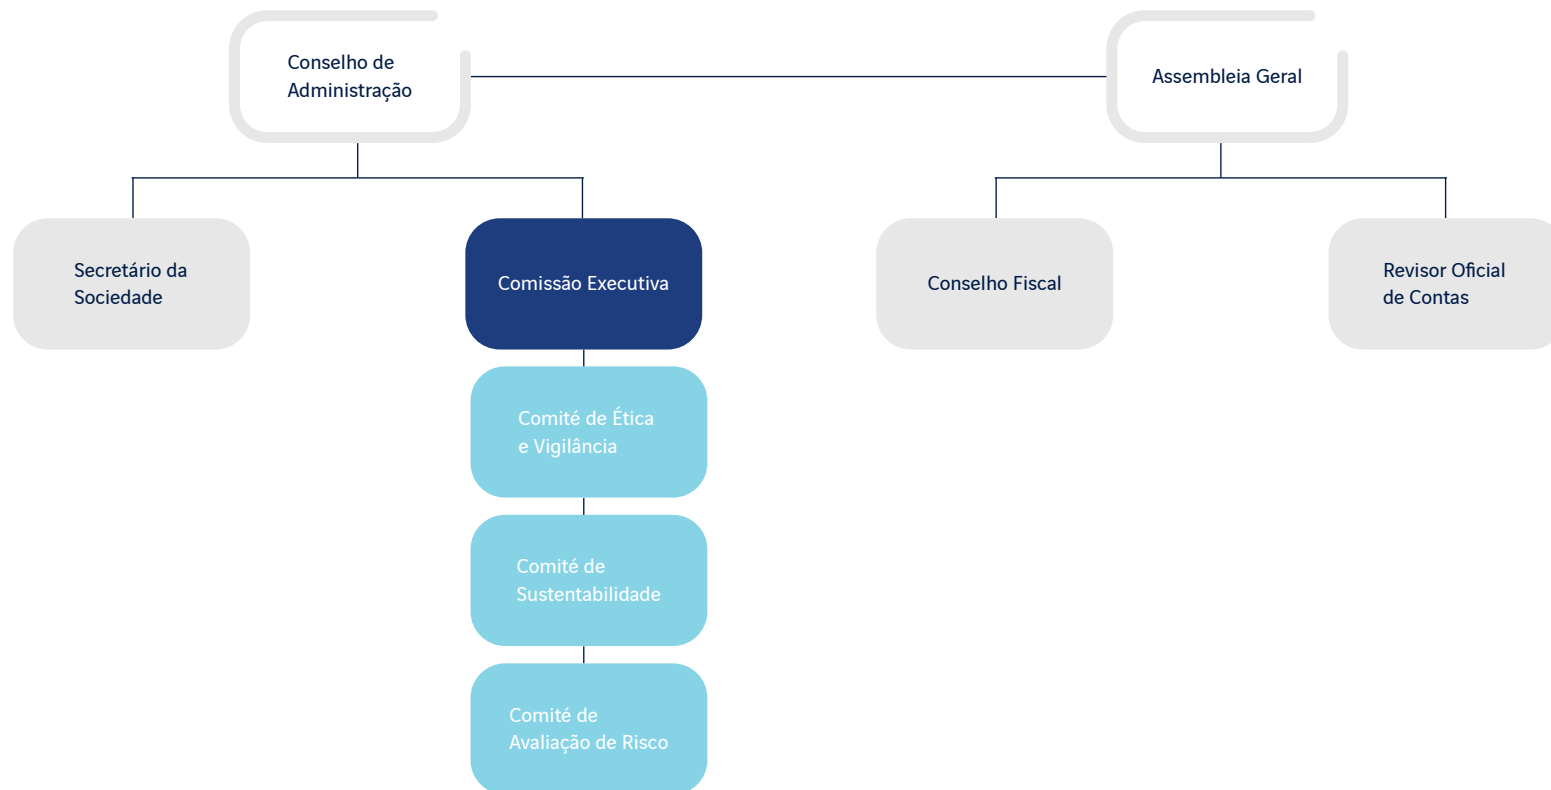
Conselho de Administração

Assembleia Geral

Secretário da Sociedade

Comissão Executiva

Conselho Fiscal

Revisor Oficial de Contas

Comité de Ética e Vigilância

Comité de Sustentabilidade

Comité de Avaliação de Risco